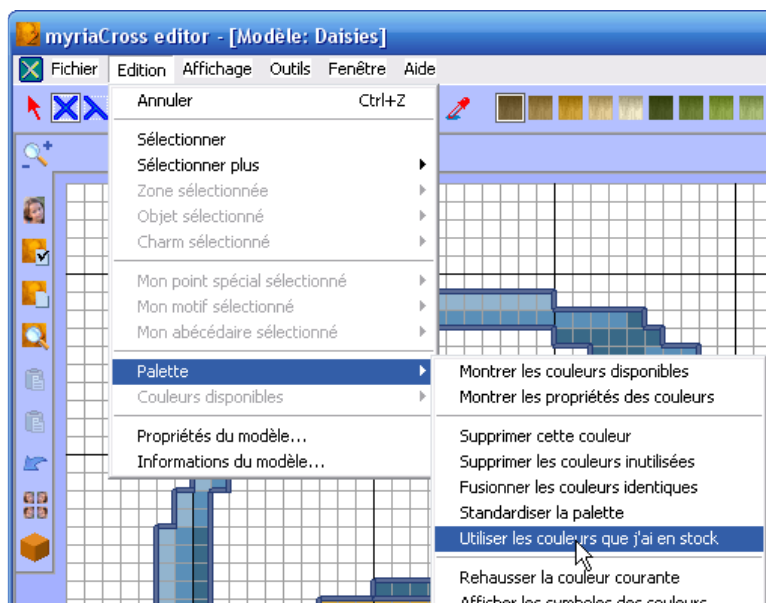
myriaCross editor - [Modèle: Daisies]

Fichier Edition Affichage Outils Fenêtre Aide

Annuler Ctrl+Z

Sélectionner
Sélectionner plus
Zone sélectionnée
Objet sélectionné
Charm sélectionné

Mon point spécial sélectionné
Mon motif sélectionné
Mon abécédaire sélectionné

Palette
Couleurs disponibles

Propriétés du modèle...
Informations du modèle...

Montrer les couleurs disponibles
Montrer les propriétés des couleurs

Supprimer cette couleur
Supprimer les couleurs inutilisées
Fusionner les couleurs identiques
Standardiser la palette
Utiliser les couleurs que j'ai en stock

Rehausser la couleur courante
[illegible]